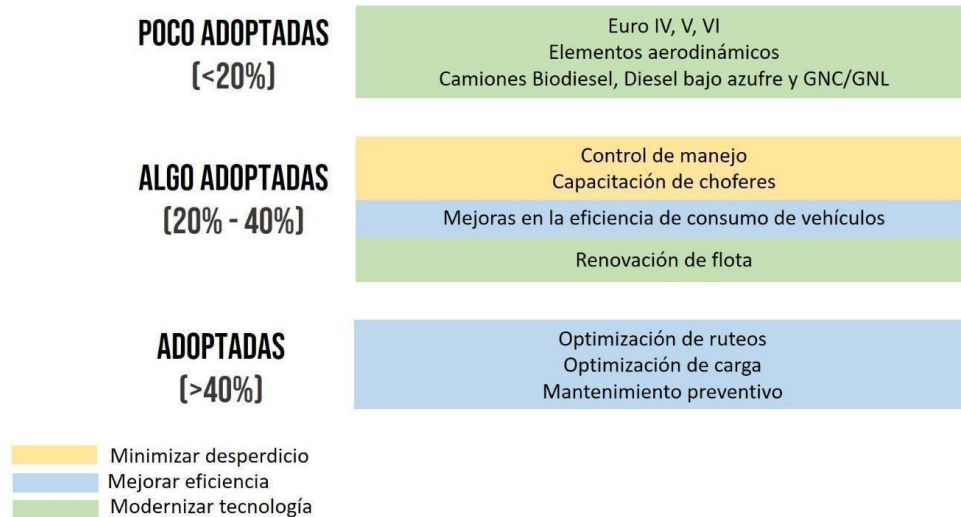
POCO ADOPTADAS
(<20%)

Euro IV, V, VI
Elementos aerodinámicos
Camiones Biodiesel, Diesel bajo azufre y GNC/GNL

ALGO ADOPTADAS
(20% - 40%)

Control de manejo
Capacitación de choferes

Mejoras en la eficiencia de consumo de vehículos

Renovación de flota

ADOPTADAS
(>40%)

Optimización de ruteos
Optimización de carga
Mantenimiento preventivo

Minimizar desperdicio
Mejorar eficiencia
Modernizar tecnología